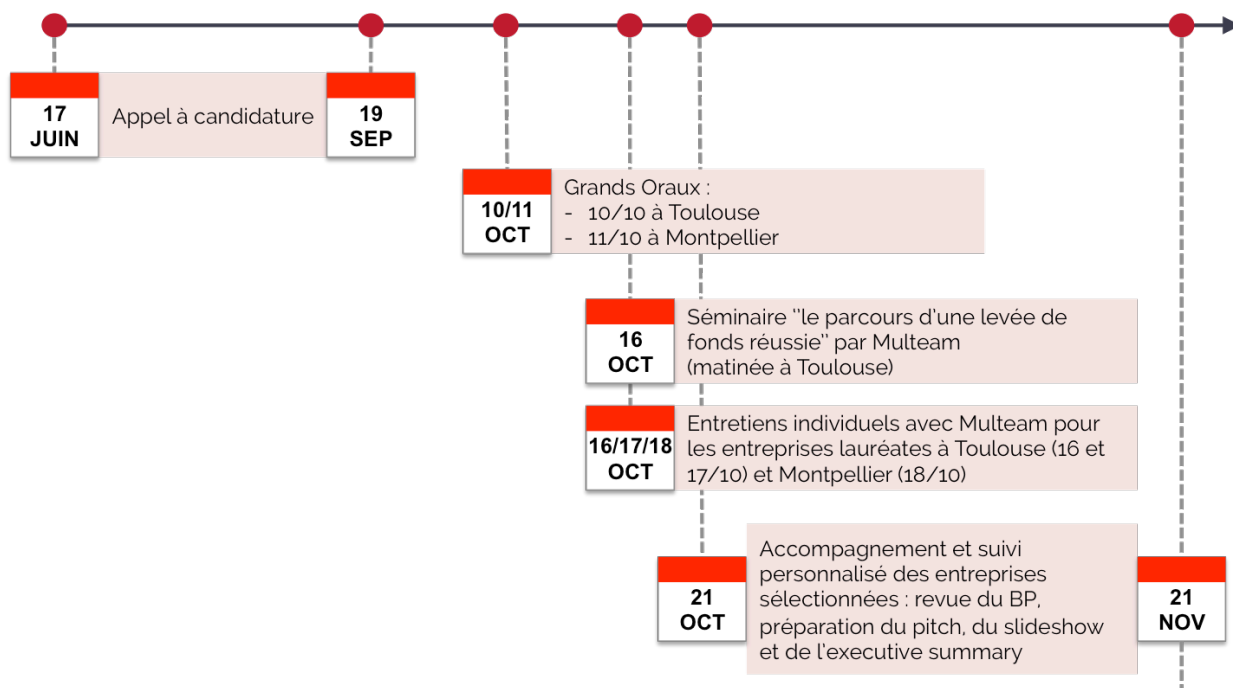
17 JUIN

Appel à candidature

19 SEP

10/11 OCT

Grands Oraux :
- 10/10 à Toulouse
- 11/10 à Montpellier

16 OCT

Séminaire ''le parcours d'une levée de fonds réussie'' par Multeam (matinée à Toulouse)

16/17/18 OCT

Entretiens individuels avec Multeam pour les entreprises lauréates à Toulouse (16 et 17/10) et Montpellier (18/10)

21 OCT

Accompagnement et suivi personnalisé des entreprises sélectionnées : revue du BP, préparation du pitch, du slideshow et de l'executive summary

21 NOV